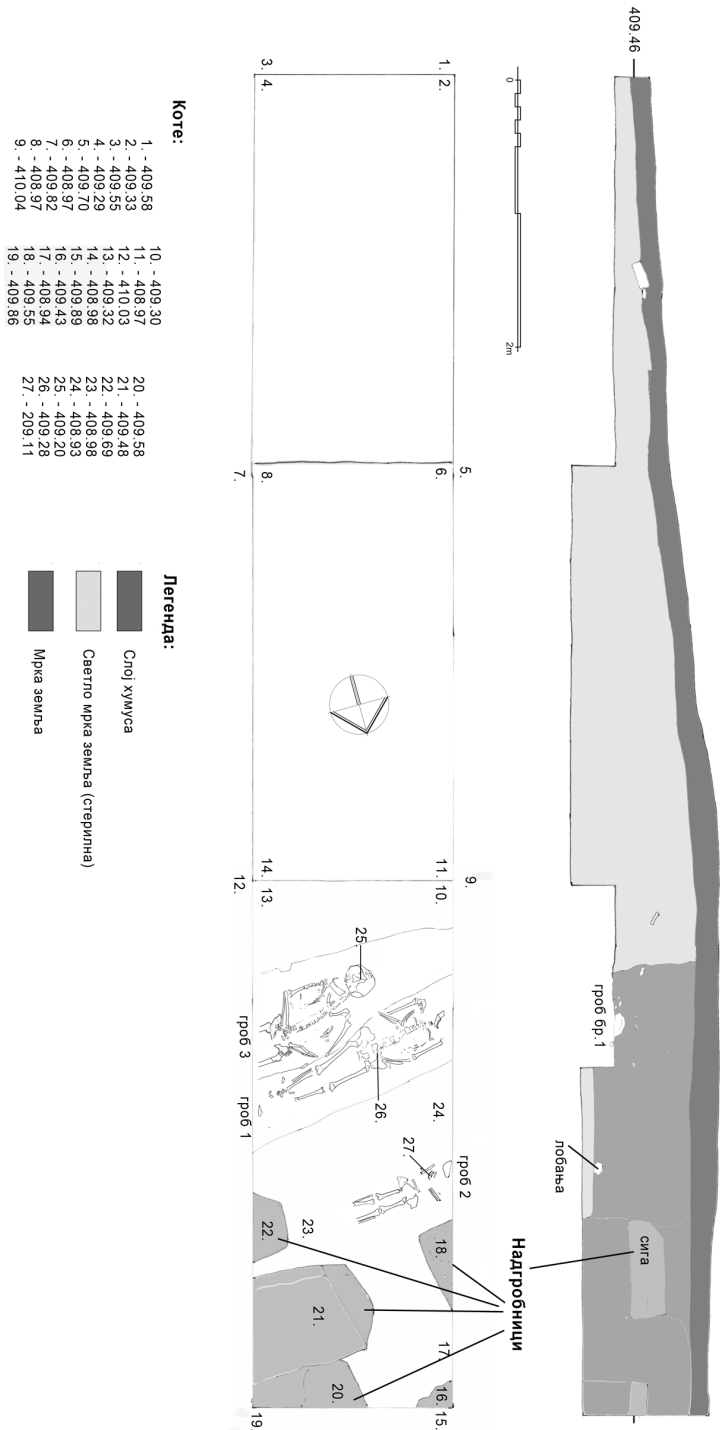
409.46

0
2m

1. 2.
3. 4.
5.
6.
7. 8.
9.
11. 10.
12.
14. 13.
25.
26.
24.
27.
гроб 3
гроб 1
гроб 2
гроб бр.1
лобања
сига
Надгробници
18.
23.
22.
21.
17.
16. 15.
20.
19.

Коте:

1. - 409.58
2. - 409.33
3. - 409.55
4. - 409.29
5. - 409.70
6. - 408.97
7. - 409.82
8. - 408.97
9. - 410.04

10. - 409.30
11. - 408.97
12. - 410.03
13. - 409.32
14. - 408.98
15. - 409.89
16. - 409.43
17. - 408.94
18. - 409.55
19. - 409.86

20. - 409.58
21. - 409.48
22. - 409.69
23. - 408.98
24. - 408.93
25. - 409.20
26. - 409.28
27. - 209.11

Легенда:

Слој хумуса
Светло мрка земља (стерилна)
Мрка земља